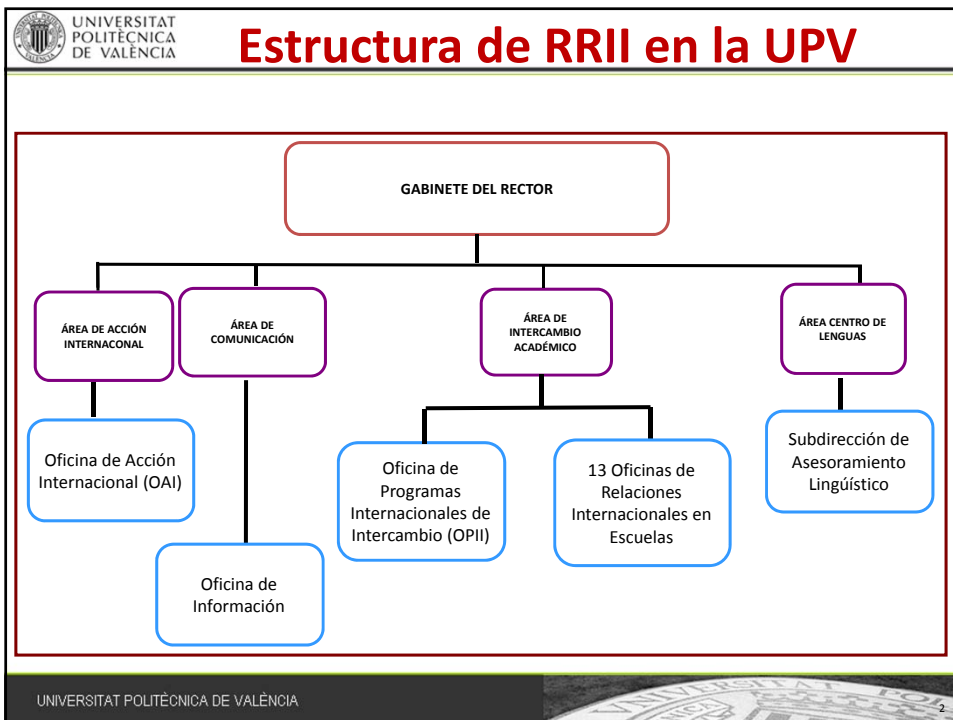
UNIVERSITAT POLITÈCNICA DE VALÈNCIA

Estructura de RRII en la UPV

GABINETE DEL RECTOR

ÁREA DE ACCIÓN INTERNACONAL

ÁREA DE COMUNICACIÓN

ÁREA DE INTERCAMBIO ACADÉMICO

ÁREA CENTRO DE LENGUAS

Oficina de Acción Internacional (OAI)

Oficina de Información

Oficina de Programas Internacionales de Intercambio (OPII)

13 Oficinas de Relaciones Internacionales en Escuelas

Subdirección de Asesoramiento Lingüístico

UNIVERSITAT POLITÈCNICA DE VALÈNCIA

2